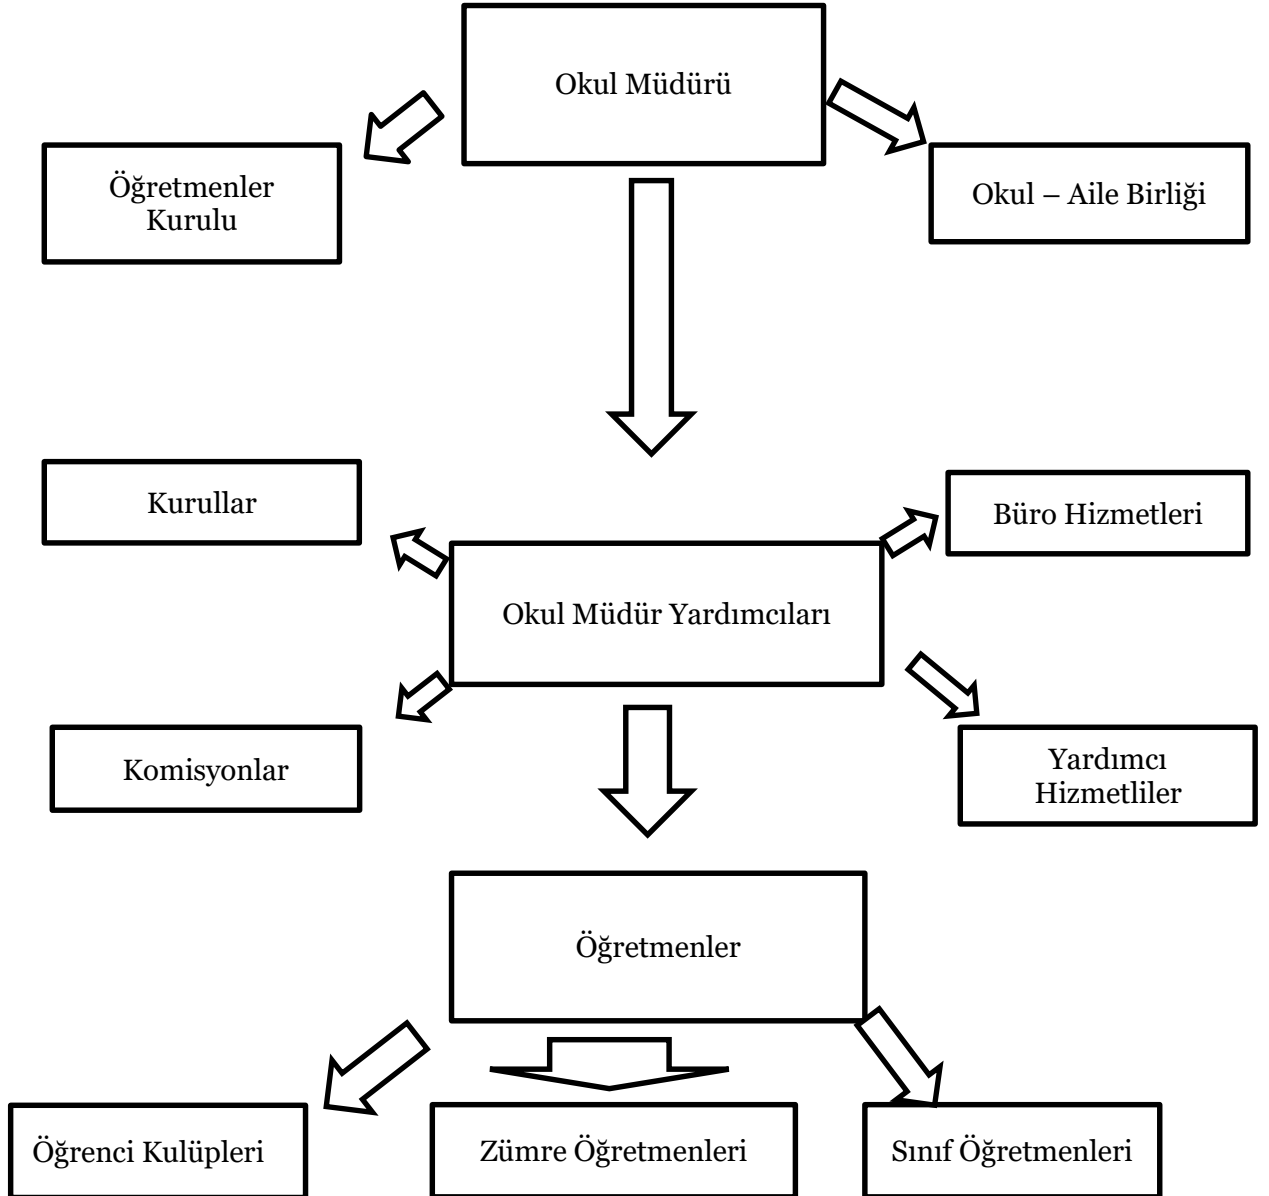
Okul Müdürü

Öğretmenler Kurulu

Okul – Aile Birliği

Kurullar

Büro Hizmetleri

Okul Müdür Yardımcıları

Komisyonlar

Yardımcı Hizmetliler

Öğretmenler

Öğrenci Kulüpleri

Zümre Öğretmenleri

Sınıf Öğretmenleri